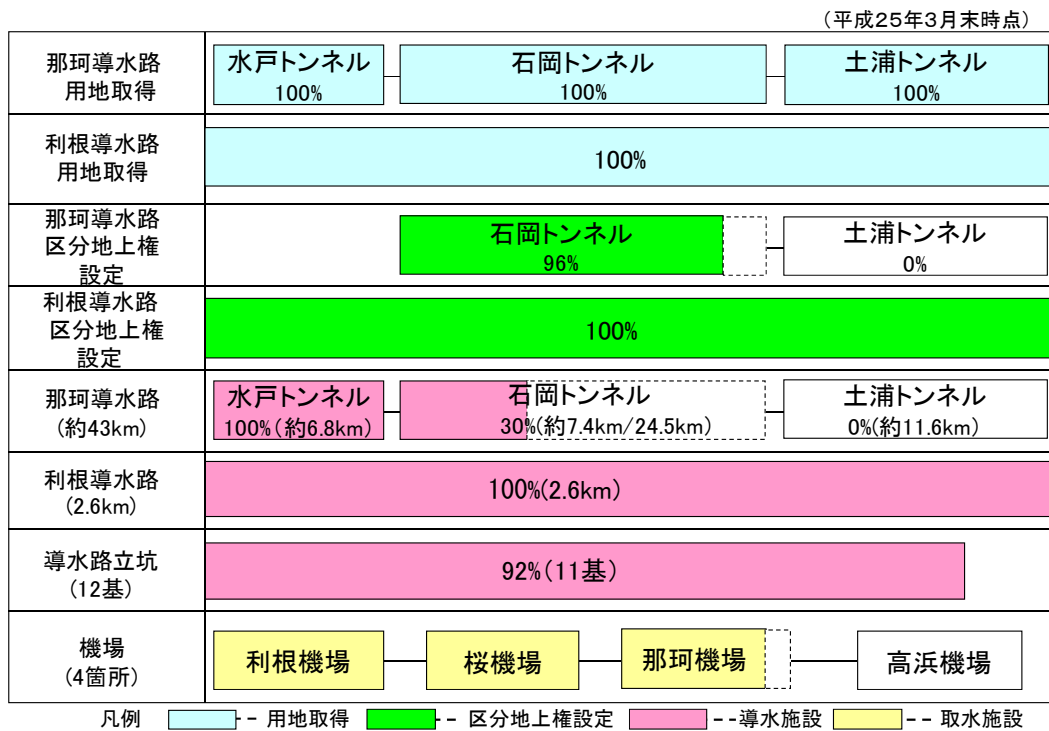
（平成25年3月末時点）

| | |
|---|---|
| 那珂導水路 用地取得 | 水戸トンネル 100% ／ 石岡トンネル 100% ／ 土浦トンネル 100% |
| 利根導水路 用地取得 | 100% |
| 那珂導水路 区分地上権 設定 | 石岡トンネル 96% ／ 土浦トンネル 0% |
| 利根導水路 区分地上権 設定 | 100% |
| 那珂導水路 (約43km) | 水戸トンネル 100%(約6.8km) ／ 石岡トンネル 30%(約7.4km/24.5km) ／ 土浦トンネル 0%(約11.6km) |
| 利根導水路 (2.6km) | 100%(2.6km) |
| 導水路立坑 (12基) | 92%(11基) |
| 機場 (4箇所) | 利根機場 ／ 桜機場 ／ 那珂機場 ／ 高浜機場 |

凡例 - 用地取得 - 区分地上権設定 --導水施設 -- 取水施設